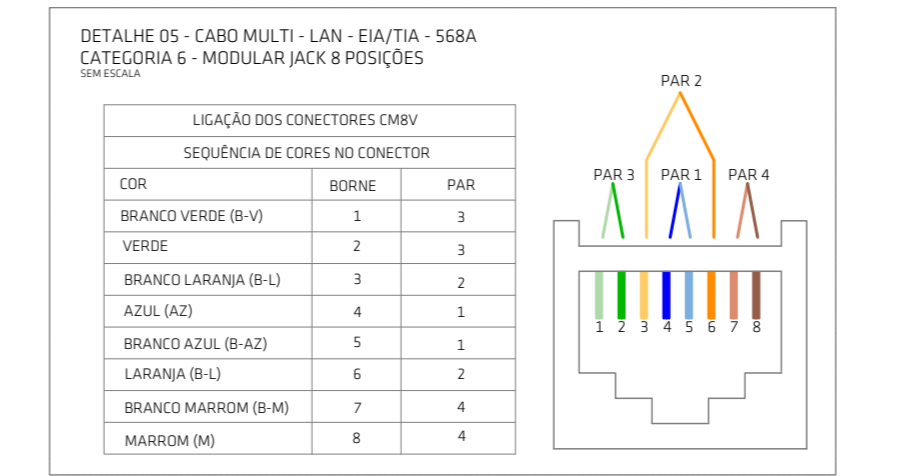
DETALHE 05 - CABO MULTI - LAN - EIA/TIA - 568A
CATEGORIA 6 - MODULAR JACK 8 POSIÇÕES
SEM ESCALA

| LIGAÇÃO DOS CONECTORES CM8V | | |
|---|---|---|
| SEQUÊNCIA DE CORES NO CONECTOR | | |
| COR | BORNE | PAR |
| BRANCO VERDE (B-V) | 1 | 3 |
| VERDE | 2 | 3 |
| BRANCO LARANJA (B-L) | 3 | 2 |
| AZUL (AZ) | 4 | 1 |
| BRANCO AZUL (B-AZ) | 5 | 1 |
| LARANJA (B-L) | 6 | 2 |
| BRANCO MARROM (B-M) | 7 | 4 |
| MARROM (M) | 8 | 4 |

PAR 2
PAR 3
PAR 1
PAR 4
1 2 3 4 5 6 7 8